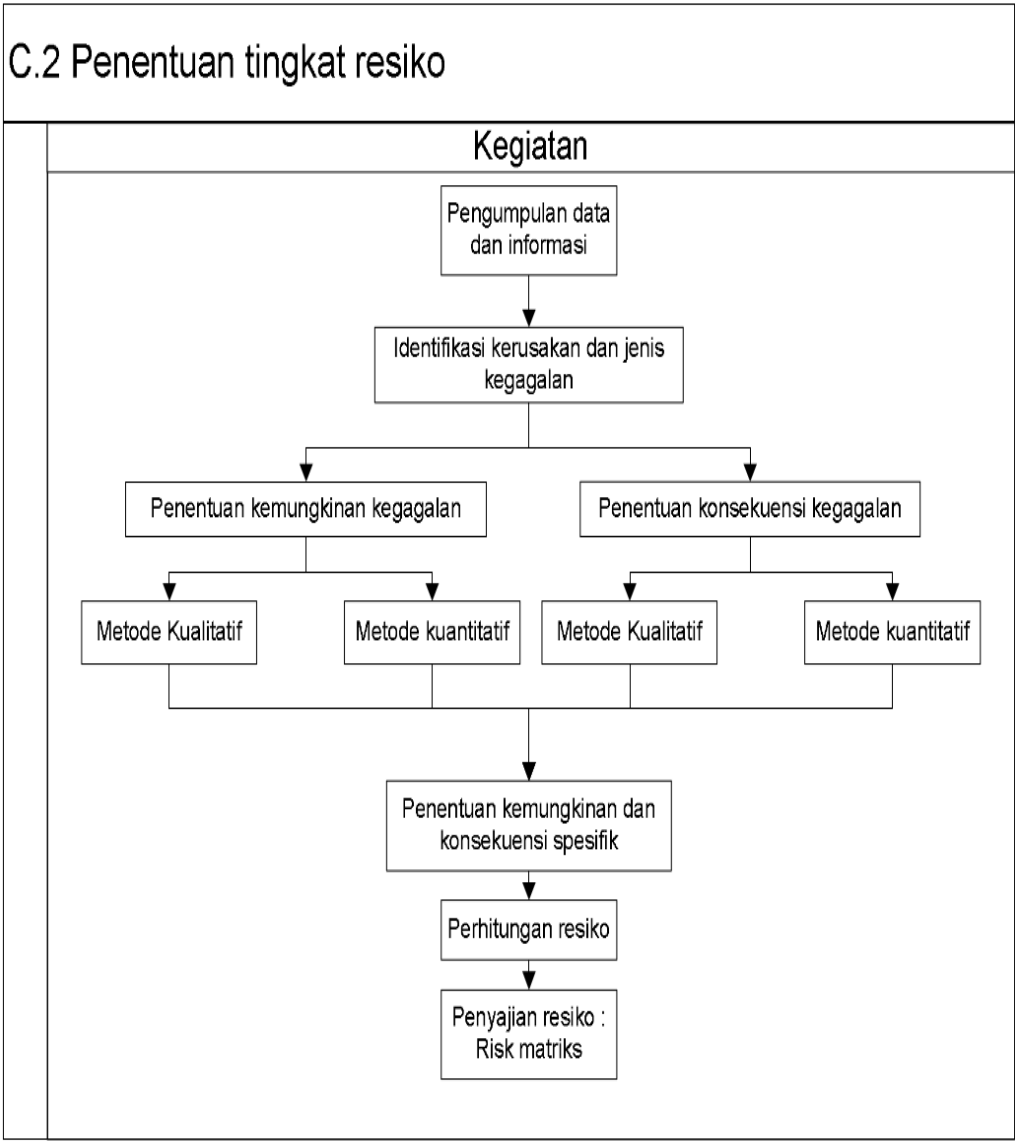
C.2 Penentuan tingkat resiko

Kegiatan

Pengumpulan data dan informasi

Identifikasi kerusakan dan jenis kegagalan

Penentuan kemungkinan kegagalan

Penentuan konsekuensi kegagalan

Metode Kualitatif

Metode kuantitatif

Metode Kualitatif

Metode kuantitatif

Penentuan kemungkinan dan konsekuensi spesifik

Perhitungan resiko

Penyajian resiko : Risk matriks